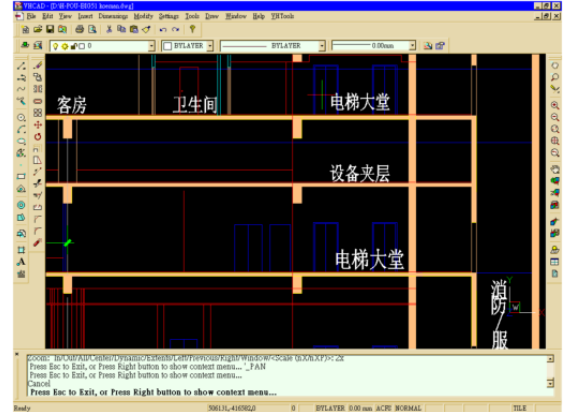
YHCAD - [D:\H-POU-BH051 hoesam.dwg]

File Edit View Insert Dimensions Modify Settings Tools Draw Window Help YHTools

0

BYLAYER

BYLAYER

0.00mm

客房

卫生间

电梯大堂

设备夹层

电梯大堂

消防服

Zoom: In/Out/All/Center/Dynamic/Extents/Left/Previous/Right/Window/<Scale (nX/nXP)>: 2x
Press Esc to Exit, or Press Right button to show context menu...'_PAN
Press Esc to Exit, or Press Right button to show context menu...
Cancel
Press Esc to Exit, or Press Right button to show context menu...

Ready 50613L,41650Z,0 0 BYLAYER 0.00 mm ACPU NORMAL TILE